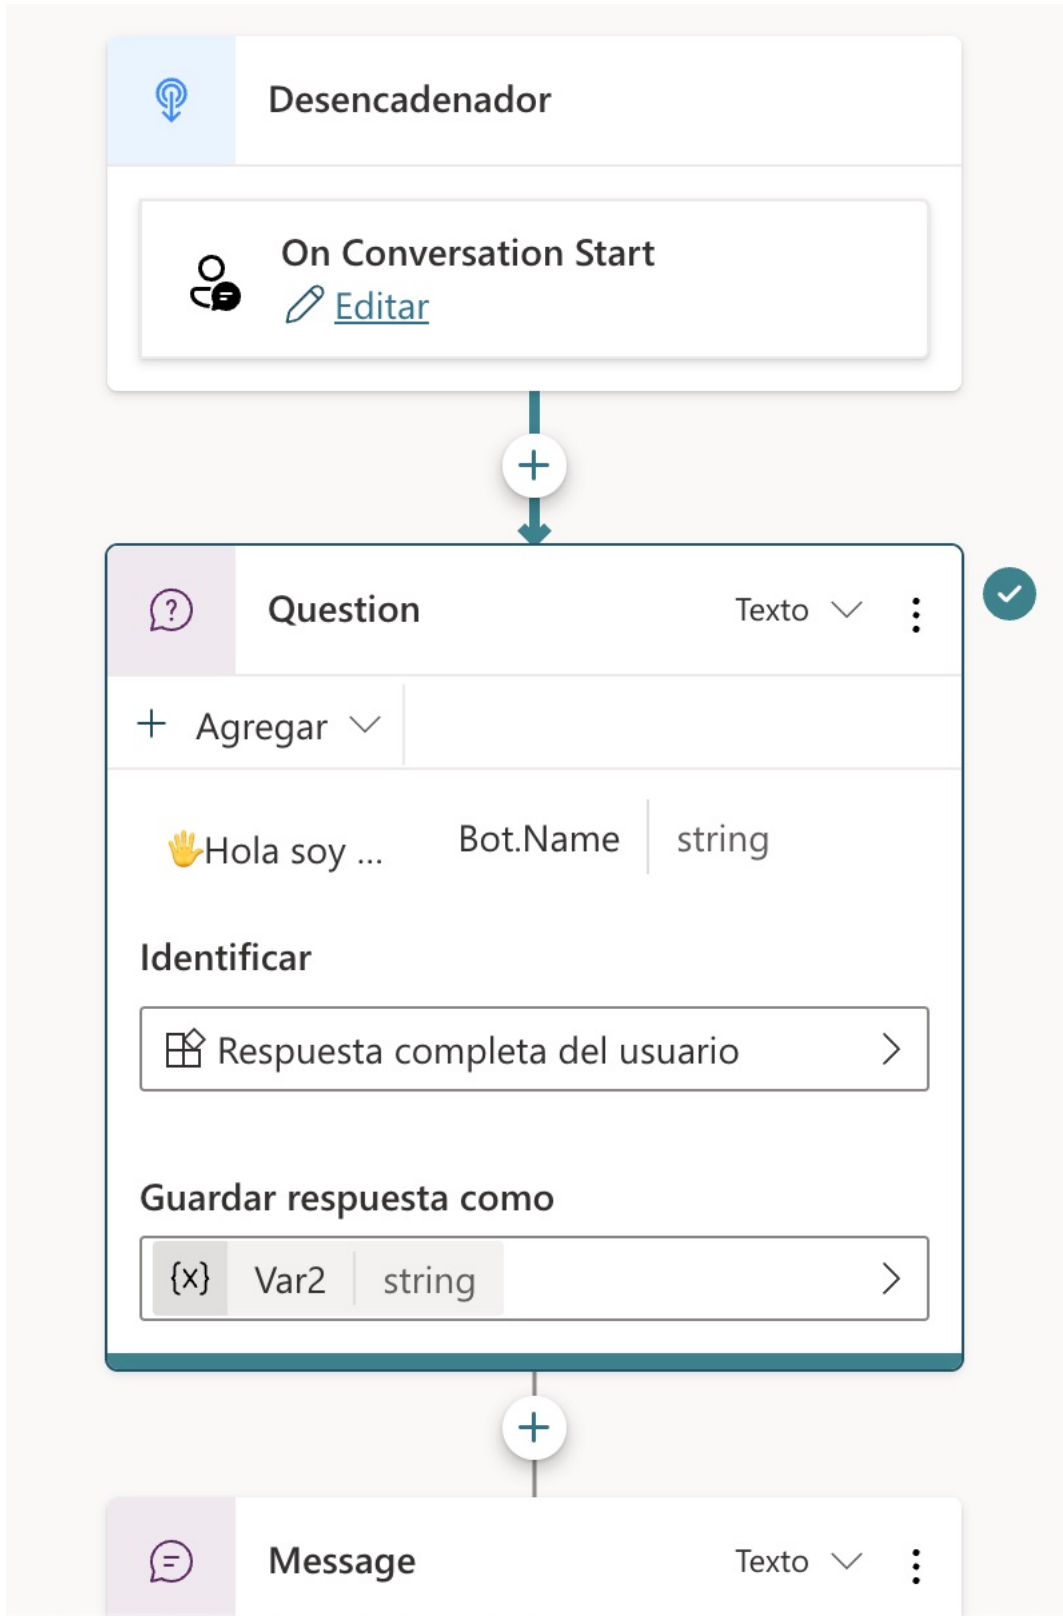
Desencadenador

On Conversation Start
Editar

Question Texto

+ Agregar

🖐Hola soy ... Bot.Name string

Identificar

Respuesta completa del usuario

Guardar respuesta como

{x} Var2 string

Message Texto